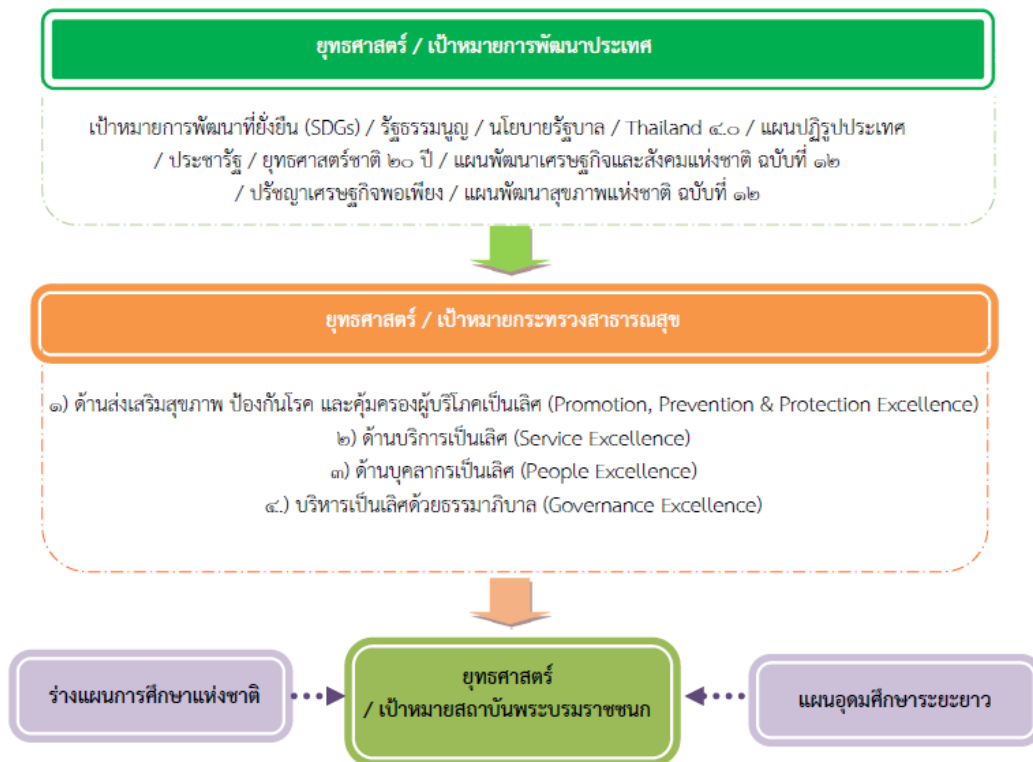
ยุทธศาสตร์ / เป้าหมายการพัฒนาประเทศ

เป้าหมายการพัฒนาที่ยั่งยืน (SDGs) / รัฐธรรมนูญ / นโยบายรัฐบาล / Thailand ๔.๐ / แผนปฏิรูปประเทศ / ประชารัฐ / ยุทธศาสตร์ชาติ ๒๐ ปี / แผนพัฒนาเศรษฐกิจและสังคมแห่งชาติ ฉบับที่ ๑๒ / ปรัชญาเศรษฐกิจพอเพียง / แผนพัฒนาสุขภาพแห่งชาติ ฉบับที่ ๑๒

ยุทธศาสตร์ / เป้าหมายกระทรวงสาธารณสุข

๑) ด้านส่งเสริมสุขภาพ ป้องกันโรค และคุ้มครองผู้บริโภคเป็นเลิศ (Promotion, Prevention & Protection Excellence)
๒) ด้านบริการเป็นเลิศ (Service Excellence)
๓) ด้านบุคลากรเป็นเลิศ (People Excellence)
๔.) บริหารเป็นเลิศด้วยธรรมาภิบาล (Governance Excellence)

ร่างแผนการศึกษาแห่งชาติ

ยุทธศาสตร์ / เป้าหมายสถาบันพระบรมราชชนก

แผนอุดมศึกษาระยะยาว